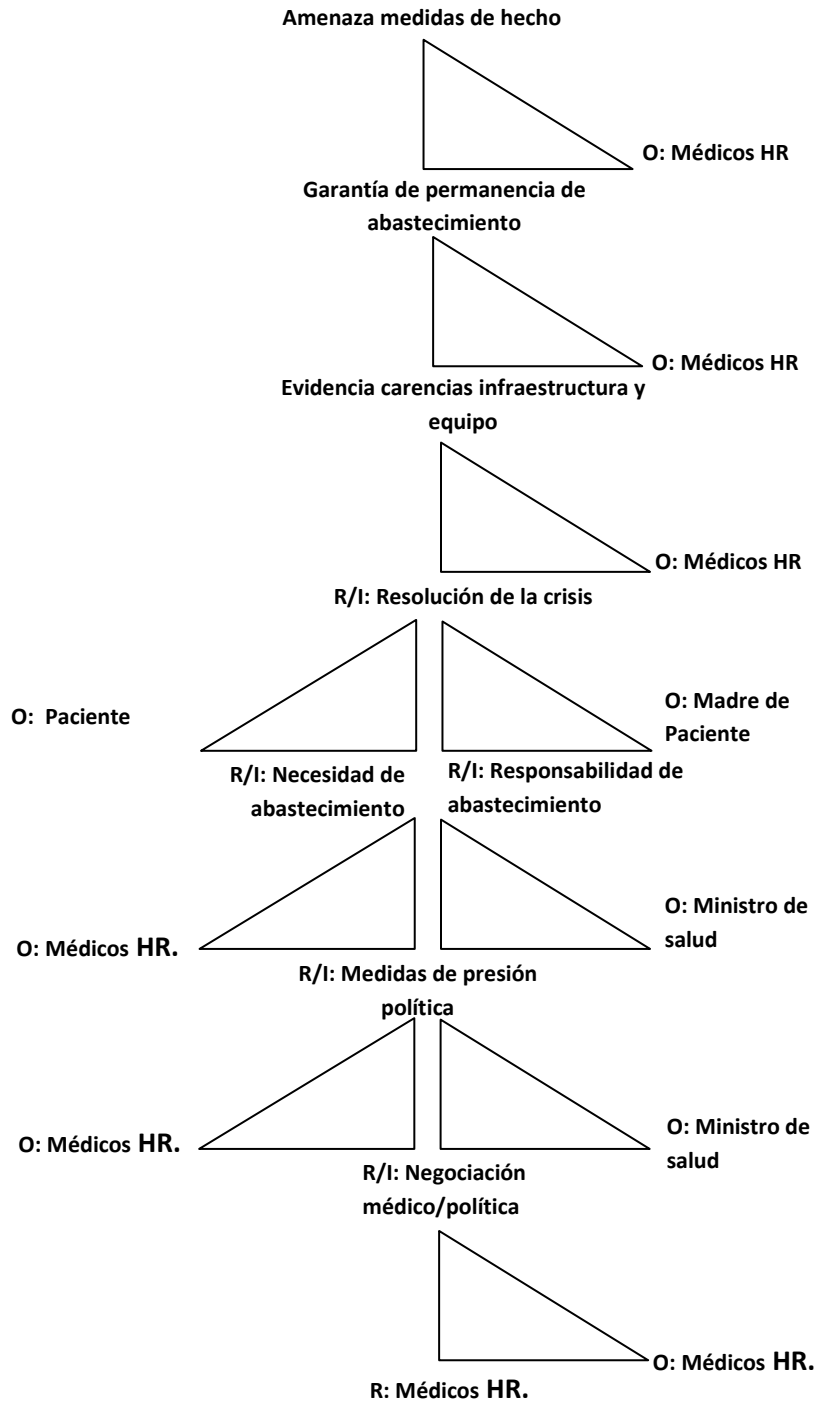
Amenaza medidas de hecho

O: Médicos HR

Garantía de permanencia de abastecimiento

O: Médicos HR

Evidencia carencias infraestructura y equipo

O: Médicos HR

R/I: Resolución de la crisis

O: Paciente

O: Madre de Paciente

R/I: Necesidad de abastecimiento

R/I: Responsabilidad de abastecimiento

O: Médicos HR.

O: Ministro de salud

R/I: Medidas de presión política

O: Médicos HR.

O: Ministro de salud

R/I: Negociación médico/política

O: Médicos HR.

R: Médicos HR.